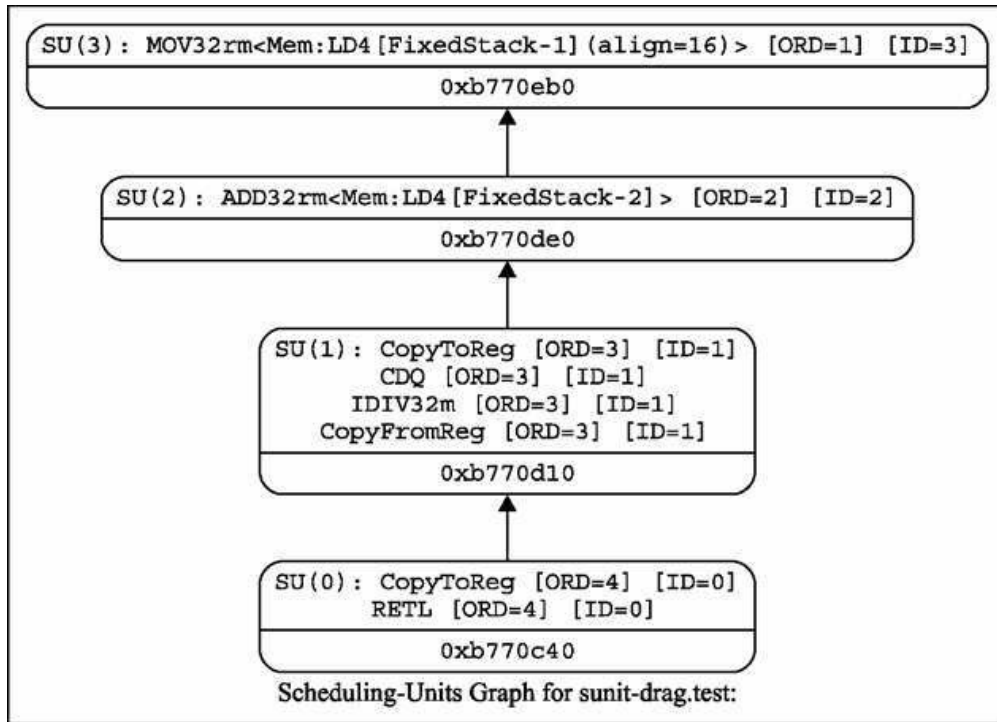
SU(3): MOV32rm<Mem:LD4[FixedStack-1](align=16)> [ORD=1] [ID=3]

0xb770eb0

SU(2): ADD32rm<Mem:LD4[FixedStack-2]> [ORD=2] [ID=2]

0xb770de0

SU(1): CopyToReg [ORD=3] [ID=1]
CDQ [ORD=3] [ID=1]
IDIV32m [ORD=3] [ID=1]
CopyFromReg [ORD=3] [ID=1]

0xb770d10

SU(0): CopyToReg [ORD=4] [ID=0]
RETL [ORD=4] [ID=0]

0xb770c40

Scheduling-Units Graph for sunit-drag.test: